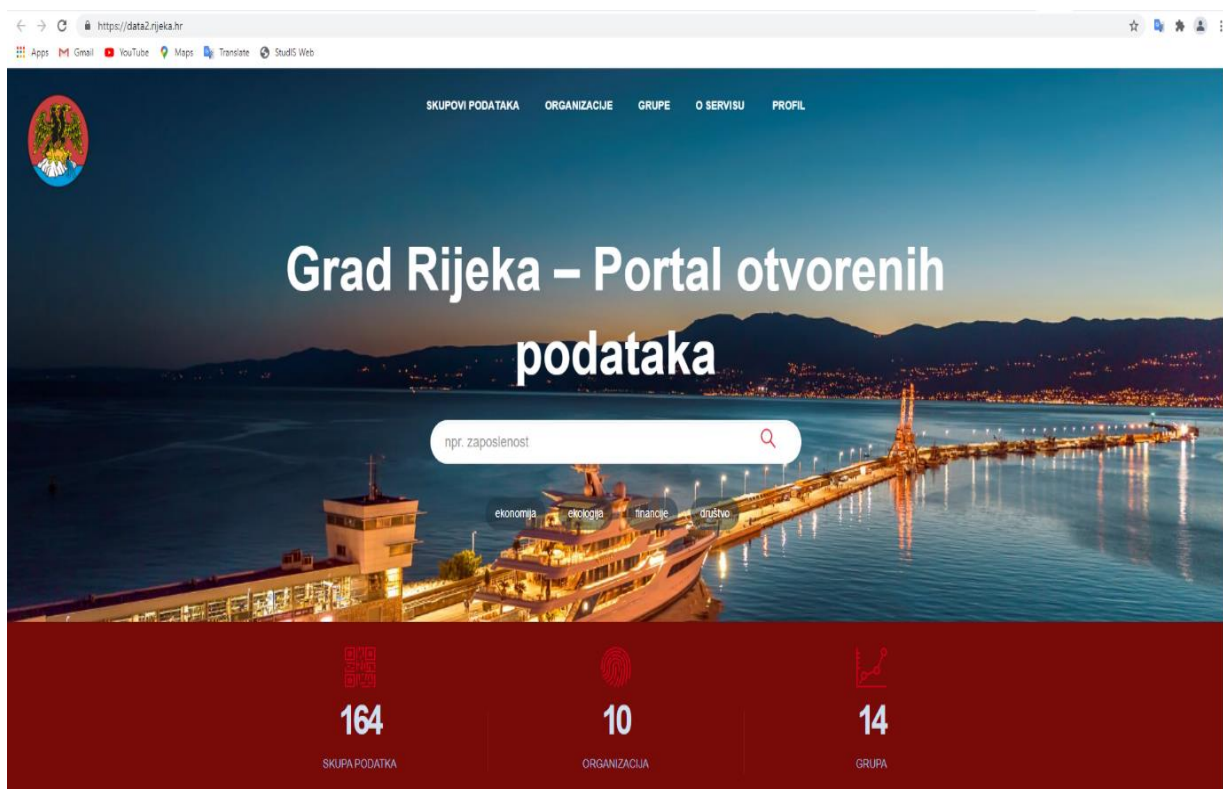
https://data2.rijeka.hr

Apps Gmail YouTube Maps Translate StudIS Web

SKUPOVI PODATAKA ORGANIZACIJE GRUPE O SERVISU PROFIL

Grad Rijeka – Portal otvorenih podataka

npr. zaposlenost

ekonomija ekologija financije društvo

164
SKUPA PODATKA

10
ORGANIZACIJA

14
GRUPA